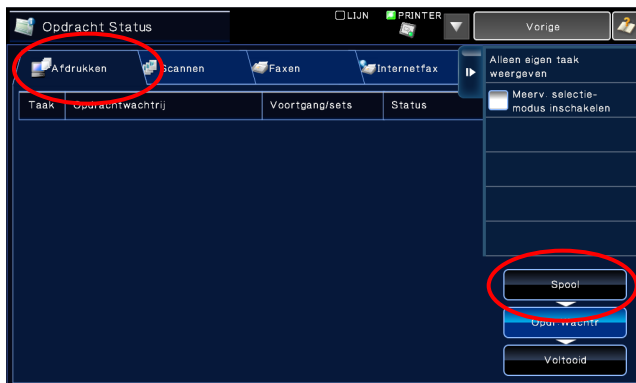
Opdracht Status
LIJN
PRINTER
Vorige
Afdrukken
Scannen
Faxen
Internetfax
Alleen eigen taak weergeven
Meerv. selectiemodus inschakelen
Taak
Opdrachtwachtrij
Voortgang/sets
Status
Spool
Opdr wachtr
Voltooid